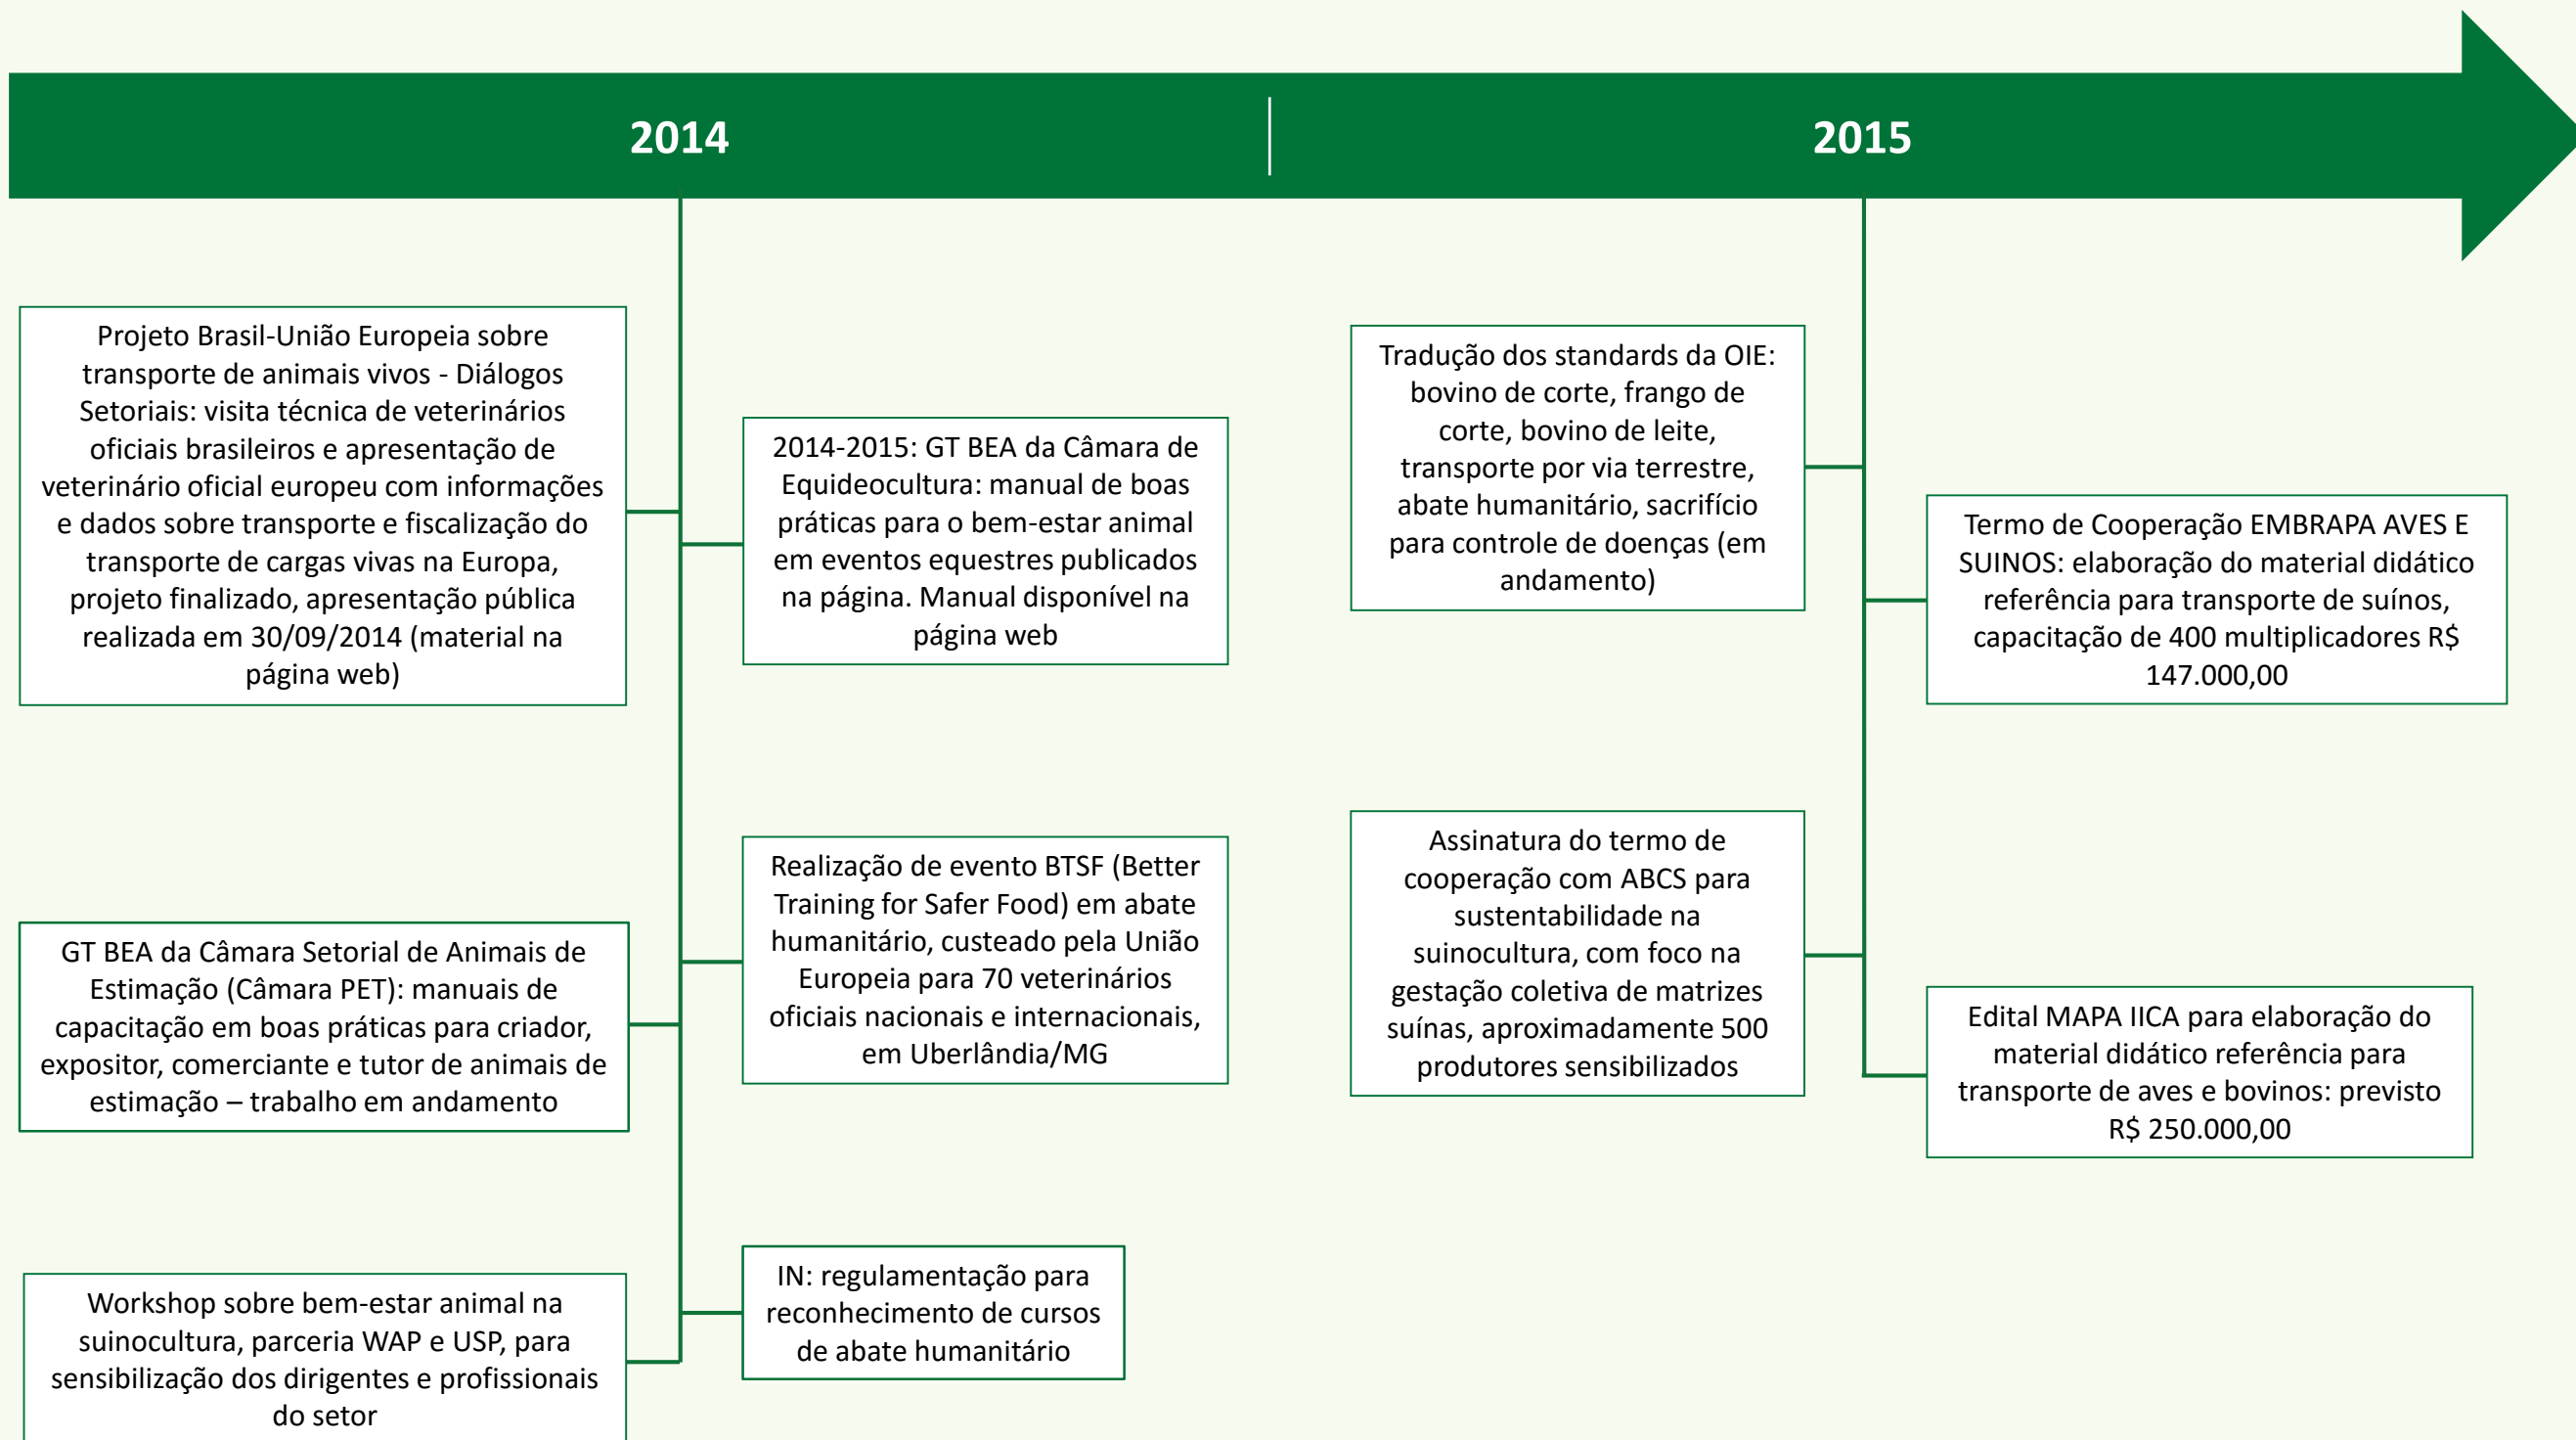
2014

2015

Projeto Brasil-União Europeia sobre transporte de animais vivos - Diálogos Setoriais: visita técnica de veterinários oficiais brasileiros e apresentação de veterinário oficial europeu com informações e dados sobre transporte e fiscalização do transporte de cargas vivas na Europa, projeto finalizado, apresentação pública realizada em 30/09/2014 (material na página web)

2014-2015: GT BEA da Câmara de Equideocultura: manual de boas práticas para o bem-estar animal em eventos equestres publicados na página. Manual disponível na página web

GT BEA da Câmara Setorial de Animais de Estimação (Câmara PET): manuais de capacitação em boas práticas para criador, expositor, comerciante e tutor de animais de estimação – trabalho em andamento

Realização de evento BTSF (Better Training for Safer Food) em abate humanitário, custeado pela União Europeia para 70 veterinários oficiais nacionais e internacionais, em Uberlândia/MG

Workshop sobre bem-estar animal na suinocultura, parceria WAP e USP, para sensibilização dos dirigentes e profissionais do setor

IN: regulamentação para reconhecimento de cursos de abate humanitário

Tradução dos standards da OIE: bovino de corte, frango de corte, bovino de leite, transporte por via terrestre, abate humanitário, sacrifício para controle de doenças (em andamento)

Termo de Cooperação EMBRAPA AVES E SUINOS: elaboração do material didático referência para transporte de suínos, capacitação de 400 multiplicadores R$ 147.000,00

Assinatura do termo de cooperação com ABCS para sustentabilidade na suinocultura, com foco na gestação coletiva de matrizes suínas, aproximadamente 500 produtores sensibilizados

Edital MAPA IICA para elaboração do material didático referência para transporte de aves e bovinos: previsto R$ 250.000,00